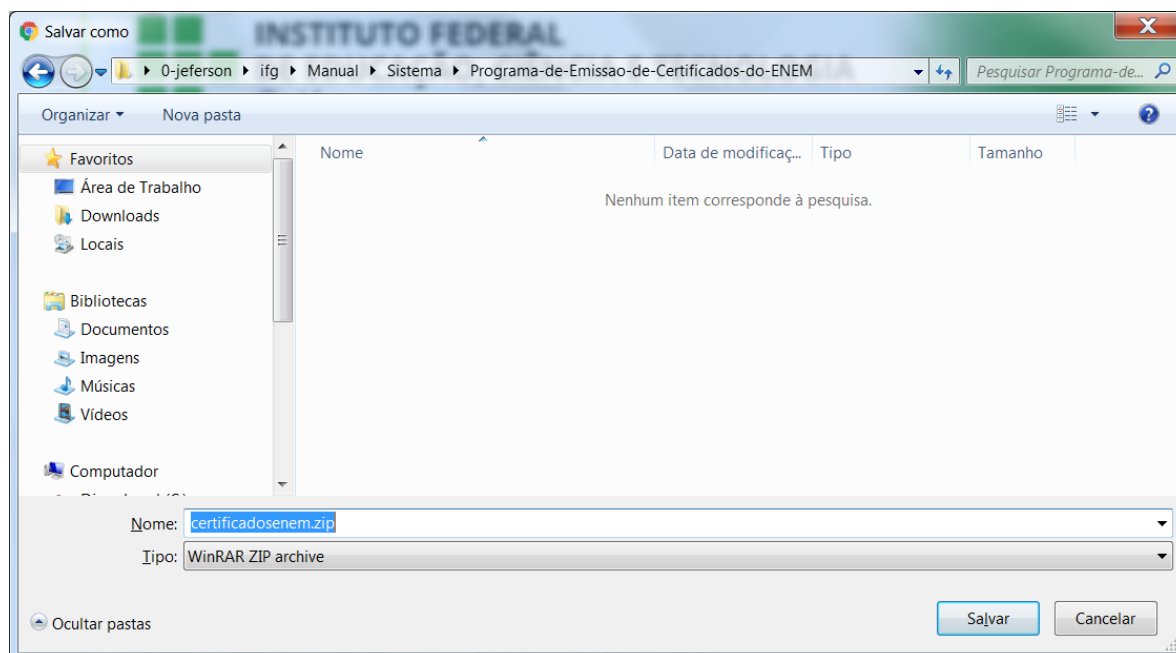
Salvar como

INSTITUTO FEDERAL

0-jeferson ▸ ifg ▸ Manual ▸ Sistema ▸ Programa-de-Emissao-de-Certificados-do-ENEM

Pesquisar Programa-de...

Organizar ▾
Nova pasta

Favoritos
Área de Trabalho
Downloads
Locais

Bibliotecas
Documentos
Imagens
Músicas
Vídeos

Computador

| Nome | Data de modificaç... | Tipo | Tamanho |
|---|---|---|---|

Nenhum item corresponde à pesquisa.

Nome: certificadosenem.zip
Tipo: WinRAR ZIP archive

Ocultar pastas

Salvar
Cancelar